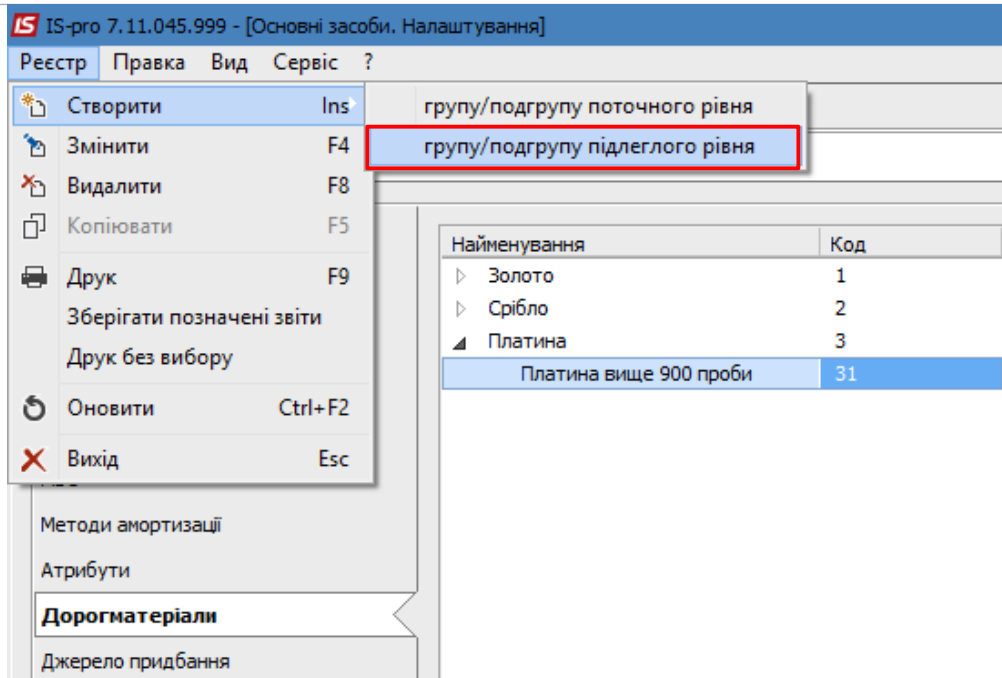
IS IS-pro 7.11.045.999 - [Основні засоби. Налаштування]

Реєстр Правка Вид Сервіс ?

Створити Ins
Змінити F4
Видалити F8
Копіювати F5
Друк F9
Зберігати позначені звіти
Друк без вибору
Оновити Ctrl+F2
Вихід Esc

групу/подгрупу поточного рівня
групу/подгрупу підлеглого рівня

| Найменування | Код |
|---|---|
| Золото | 1 |
| Срібло | 2 |
| Платина | 3 |
| Платина вище 900 проби | 31 |

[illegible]
Методи амортизації
Атрибути
Дорогматеріали
Джерело придбання